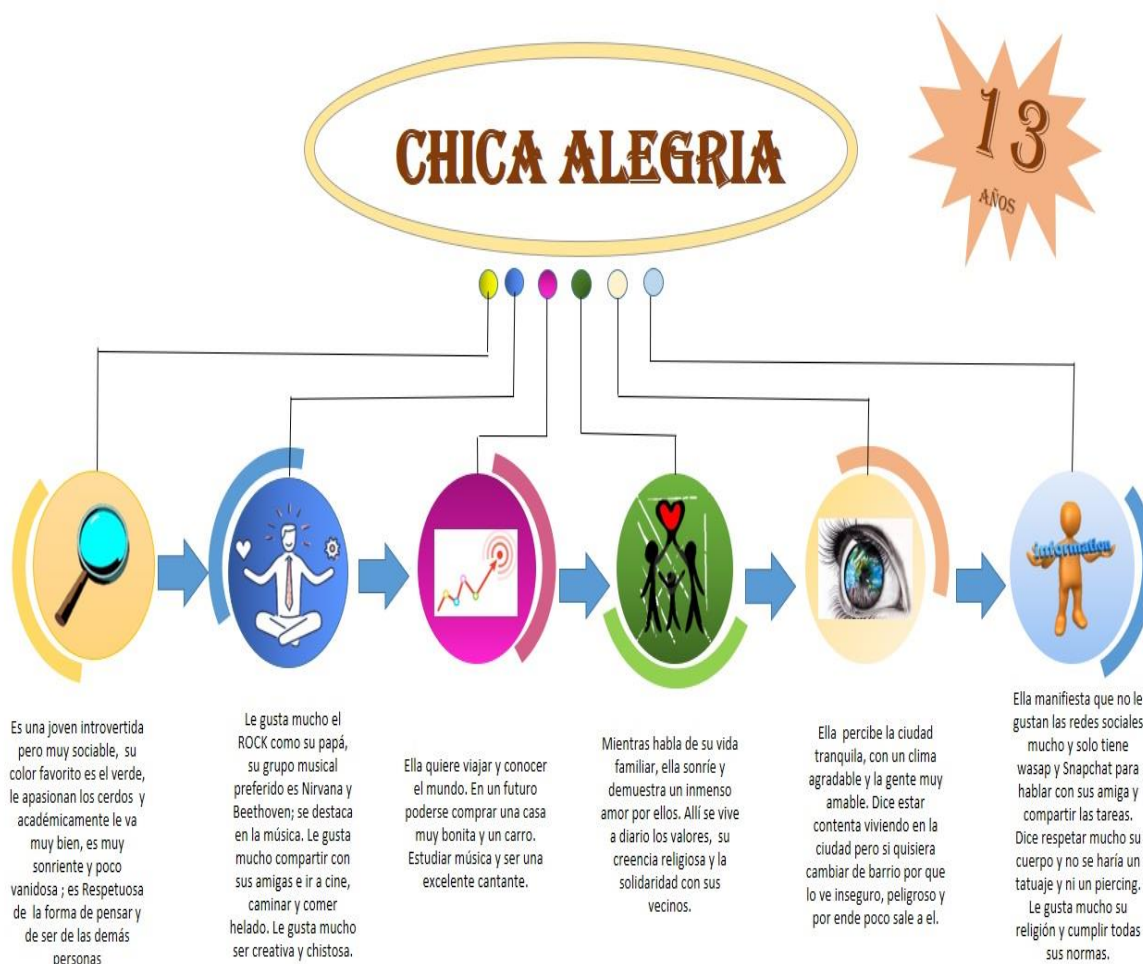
CHICA ALEGRIA

13
AÑOS

Information

Es una joven introvertida pero muy sociable, su color favorito es el verde, le apasionan los cerdos y académicamente le va muy bien, es muy sonriente y poco vanidosa ; es Respetuosa de la forma de pensar y de ser de las demás personas

Le gusta mucho el ROCK como su papá, su grupo musical preferido es Nirvana y Beethoven; se destaca en la música. Le gusta mucho compartir con sus amigas e ir a cine, caminar y comer helado. Le gusta mucho ser creativa y chistosa.

Ella quiere viajar y conocer el mundo. En un futuro poderse comprar una casa muy bonita y un carro. Estudiar música y ser una excelente cantante.

Mientras habla de su vida familiar, ella sonríe y demuestra un inmenso amor por ellos. Allí se vive a diario los valores, su creencia religiosa y la solidaridad con sus vecinos.

Ella percibe la ciudad tranquila, con un clima agradable y la gente muy amable. Dice estar contenta viviendo en la ciudad pero si quisiera cambiar de barrio por que lo ve inseguro, peligroso y por ende poco sale a el.

Ella manifiesta que no le gustan las redes sociales mucho y solo tiene wasap y Snapchat para hablar con sus amiga y compartir las tareas. Dice respetar mucho su cuerpo y no se haría un tatuaje y ni un piercing. Le gusta mucho su religión y cumplir todas sus normas.